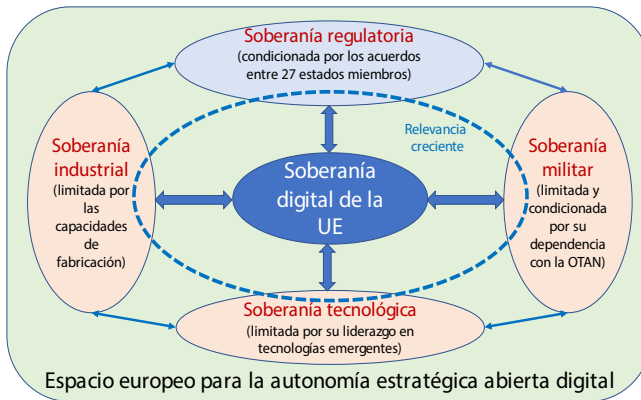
Soberanía regulatoria
(condicionada por los acuerdos entre 27 estados miembros)

Soberanía industrial
(limitada por las capacidades de fabricación)

Relevancia creciente

Soberanía digital de la UE

Soberanía militar
(limitada y condicionada por su dependencia con la OTAN)

Soberanía tecnológica
(limitada por su liderazgo en tecnologías emergentes)

Espacio europeo para la autonomía estratégica abierta digital